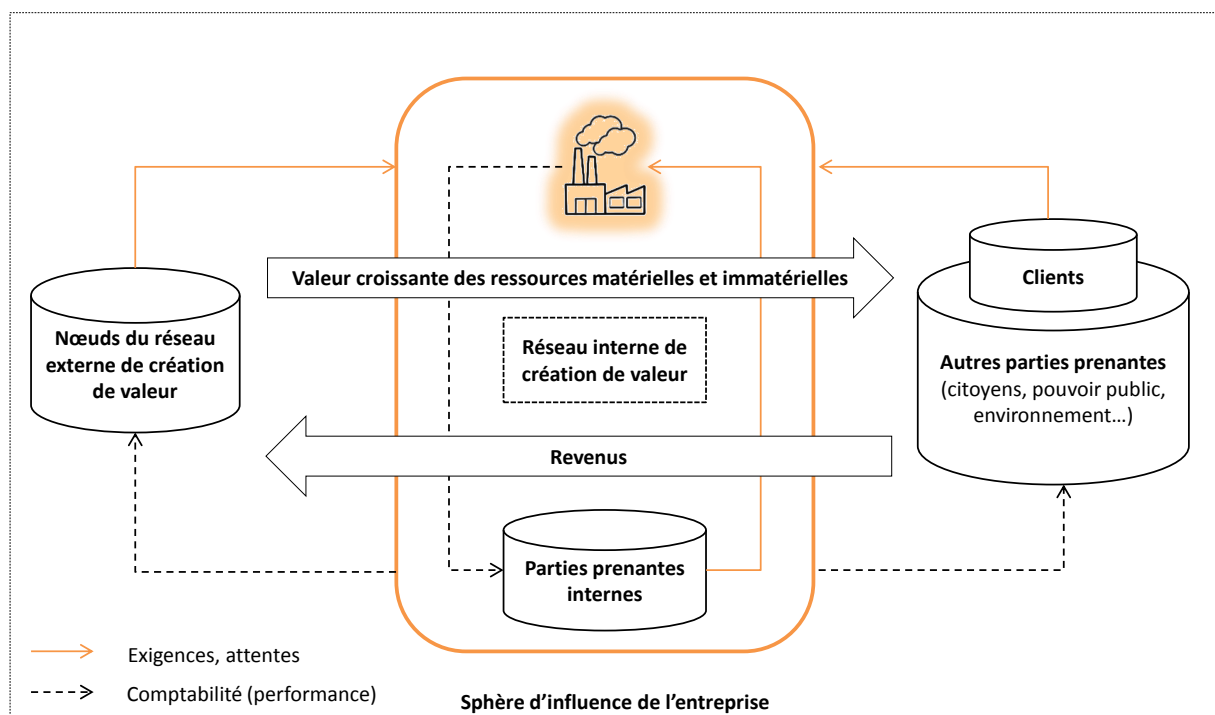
Valeur croissante des ressources matérielles et immatérielles

Clients

Nœuds du réseau externe de création de valeur

Réseau interne de création de valeur

Autres parties prenantes (citoyens, pouvoir public, environnement…)

Revenus

Parties prenantes internes

Exigences, attentes

Comptabilité (performance)

Sphère d'influence de l'entreprise